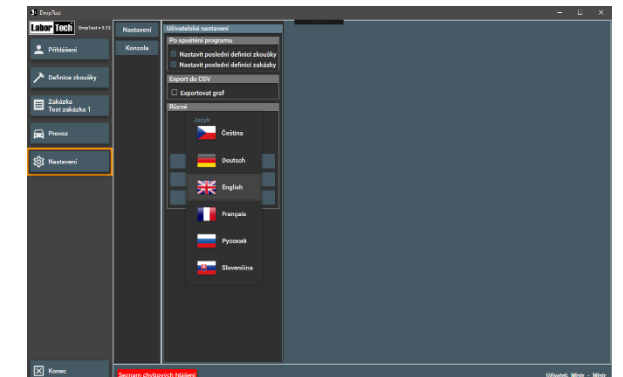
DropTool

Labor Tech DropTool v. 3.12

Přihlášení

Definice zkoušky

Zakázka
Test zakázka 1

Provoz

Nastavení

Konec

Nastavení

Konzola

Uživatelská nastavení

Po spuštění programu

Nastavit poslední definici zkoušky

Nastavit poslední definici zakázky

Export do CSV

Exportovat graf

Různé

Jazyk

Čeština

Deutsch

English

Français

Русский

Slovenčina

Seznam chybových hlášení

Uživatel: Mistr - Mistr